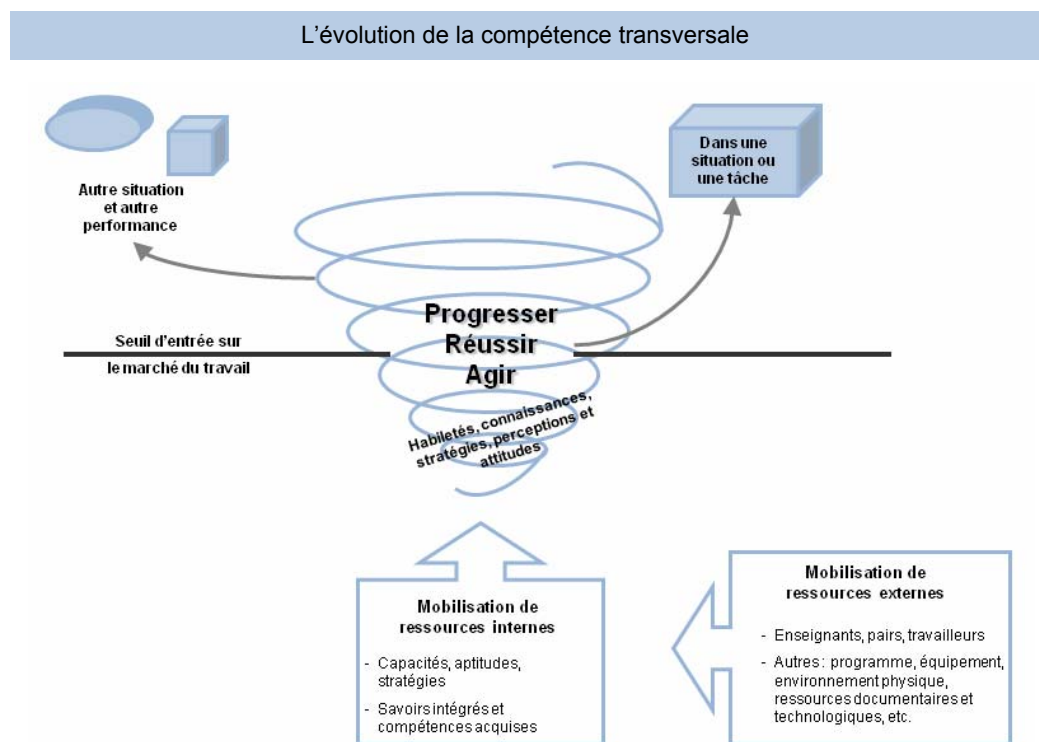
L'évolution de la compétence transversale

Autre situation et autre performance

Dans une situation ou une tâche

Seuil d'entrée sur le marché du travail

Progresser
Réussir
Agir

Habiletés, connaissances, stratégies, perceptions et attitudes

Mobilisation de ressources internes

- Capacités, aptitudes, stratégies
- Savoirs intégrés et compétences acquises

Mobilisation de ressources externes

- Enseignants, pairs, travailleurs
- Autres : programme, équipement, environnement physique, ressources documentaires et technologiques, etc.